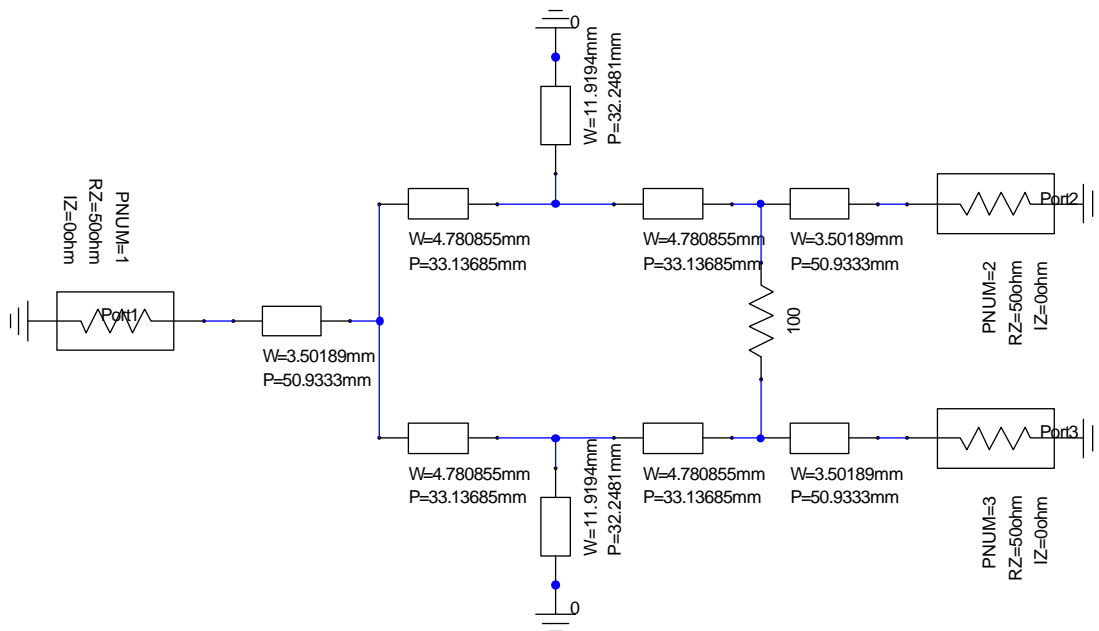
0

W=11.9194mm
P=32.2481mm

PNUM=1
RZ=50ohm
IZ=0ohm

Port1

W=3.50189mm
P=50.9333mm

W=4.780855mm
P=33.13685mm

W=4.780855mm
P=33.13685mm

W=3.50189mm
P=50.9333mm

Port2

PNUM=2
RZ=50ohm
IZ=0ohm

100

W=4.780855mm
P=33.13685mm

W=11.9194mm
P=32.2481mm

W=4.780855mm
P=33.13685mm

W=3.50189mm
P=50.9333mm

Port3

PNUM=3
RZ=50ohm
IZ=0ohm

0